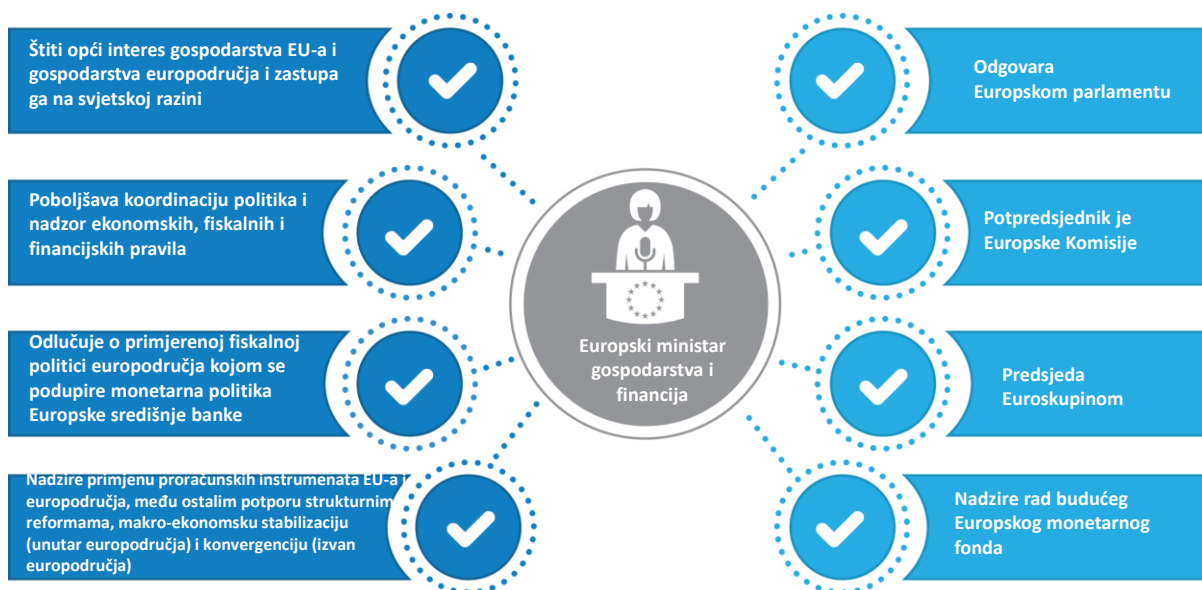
Štiti opći interes gospodarstva EU-a i gospodarstva europodručja i zastupa ga na svjetskoj razini

Poboljšava koordinaciju politika i nadzor ekonomskih, fiskalnih i financijskih pravila

Odlučuje o primjerenoj fiskalnoj politici europodručja kojom se podupire monetarna politika Europske središnje banke

Nadzire primjenu proračunskih instrumenata EU-a i europodručja, među ostalim potporu strukturnim reformama, makro-ekonomsku stabilizaciju (unutar europodručja) i konvergenciju (izvan europodručja)

Europski ministar gospodarstva i financija

Odgovara Europskom parlamentu

Potpredsjednik je Europske Komisije

Predsjeda Euroskupinom

Nadzire rad budućeg Europskog monetarnog fonda